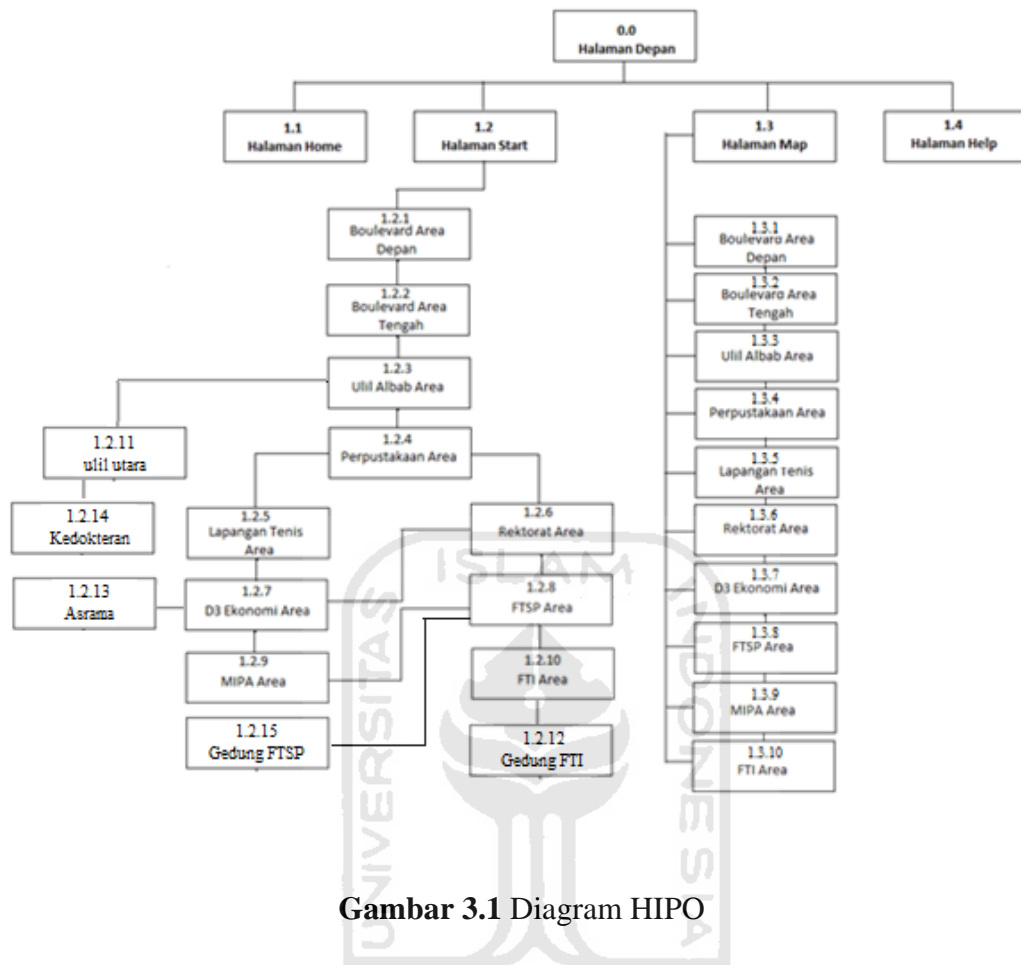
0.0
Halaman Depan

1.1
Halaman Home

1.2
Halaman Start

1.3
Halaman Map

1.4
Halaman Help

1.2.1
Boulevard Area Depan

1.2.2
Boulevard Area Tengah

1.2.3
Ulil Albab Area

1.2.11
ulil utara

1.2.4
Perpustakaan Area

1.2.14
Kedokteran

1.2.5
Lapangan Tenis Area

1.2.6
Rektorat Area

1.2.13
Asrama

1.2.7
D3 Ekonomi Area

1.2.8
FTSP Area

1.2.9
MIPA Area

1.2.10
FTI Area

1.2.15
Gedung FTSP

1.2.12
Gedung FTI

1.3.1
Boulevard Area Depan

1.3.2
Boulevard Area Tengah

1.3.3
Ulil Albab Area

1.3.4
Perpustakaan Area

1.3.5
Lapangan Tenis Area

1.3.6
Rektorat Area

1.3.7
D3 Ekonomi Area

1.3.8
FTSP Area

1.3.9
MIPA Area

1.3.10
FTI Area

ISLAM
UNIVERSITAS
INDONESIA

**Gambar 3.1** Diagram HIPO